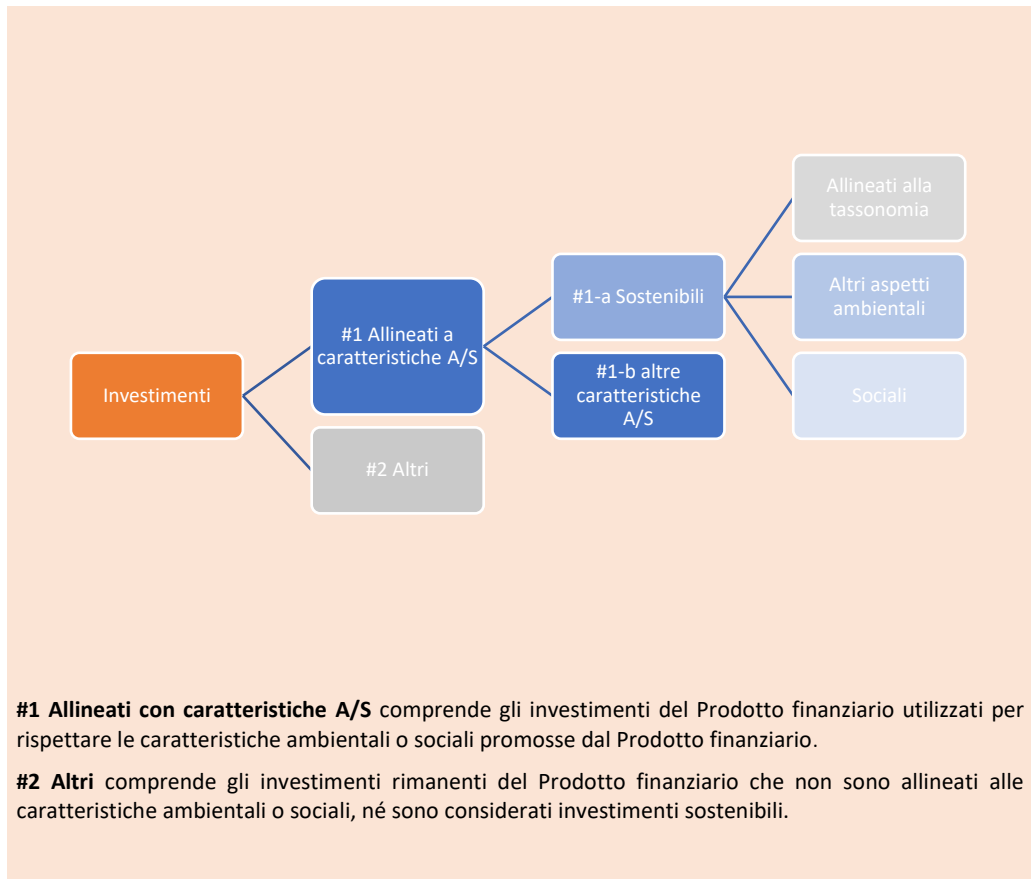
Investimenti

#1 Allineati a caratteristiche A/S

#2 Altri

#1-a Sostenibili

#1-b altre caratteristiche A/S

Allineati alla tassonomia

Altri aspetti ambientali

Sociali

**#1 Allineati con caratteristiche A/S** comprende gli investimenti del Prodotto finanziario utilizzati per rispettare le caratteristiche ambientali o sociali promosse dal Prodotto finanziario.

**#2 Altri** comprende gli investimenti rimanenti del Prodotto finanziario che non sono allineati alle caratteristiche ambientali o sociali, né sono considerati investimenti sostenibili.